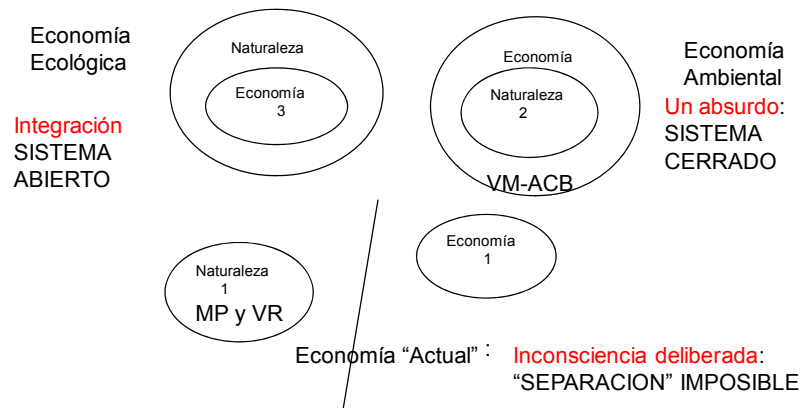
Economía Ecológica

Integración SISTEMA ABIERTO

Naturaleza

Economía 3

Economía

Naturaleza 2

VM-ACB

Economía Ambiental

Un absurdo: SISTEMA CERRADO

Naturaleza 1

MP y VR

Economía 1

Economía “Actual”:

Inconsciencia deliberada: “SEPARACION” IMPOSIBLE